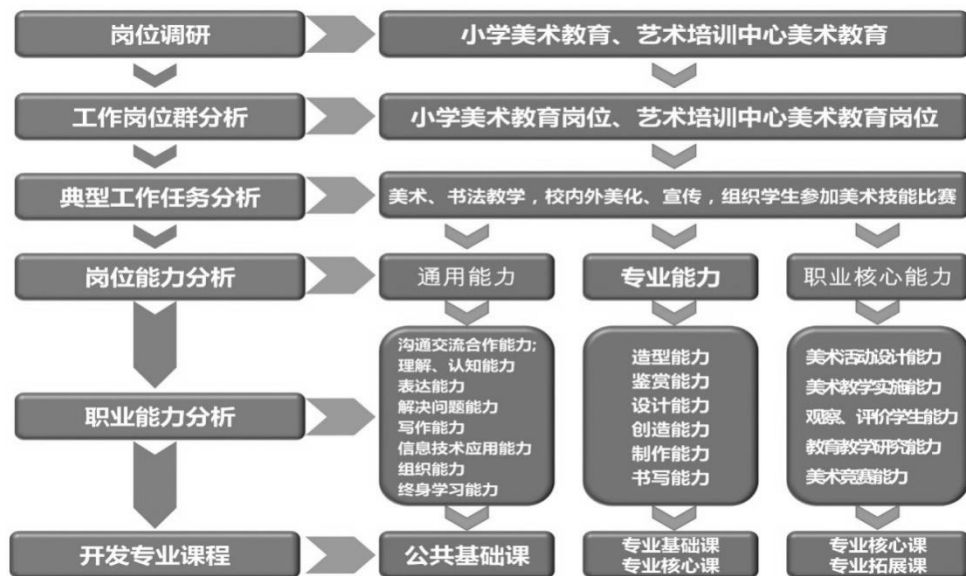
岗位调研

小学美术教育、艺术培训中心美术教育

工作岗位群分析

小学美术教育岗位、艺术培训中心美术教育岗位

典型工作任务分析

美术、书法教学，校内外美化、宣传，组织学生参加美术技能比赛

岗位能力分析

通用能力

专业能力

职业核心能力

职业能力分析

沟通交流合作能力;
理解、认知能力
表达能力
解决问题能力
写作能力
信息技术应用能力
组织能力
终身学习能力

造型能力
鉴赏能力
设计能力
创造能力
制作能力
书写能力

美术活动设计能力
美术教学实施能力
观察、评价学生能力
教育教学研究能力
美术竞赛能力

开发专业课程

公共基础课

专业基础课
专业核心课

专业核心课
专业拓展课